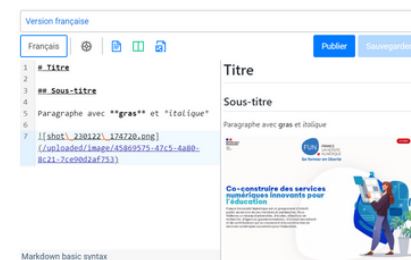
Version française

Français

Publier Sauvegarder

1 # Titre
2
3 ## Sous-titre
4
5 Paragraphe avec **gras** et *italique*
6
7 ![shot\_230122\_174720.png](/uploaded/image/45869575-47c5-4a80-8c21-7ce90d2af753)

Titre

Sous-titre

Paragraphe avec **gras** et *italique*

FUN FRANCE UNIVERSITÉ NUMÉRIQUE

Co-construire des services numériques innovants pour l'éducation

Markdown basic syntax